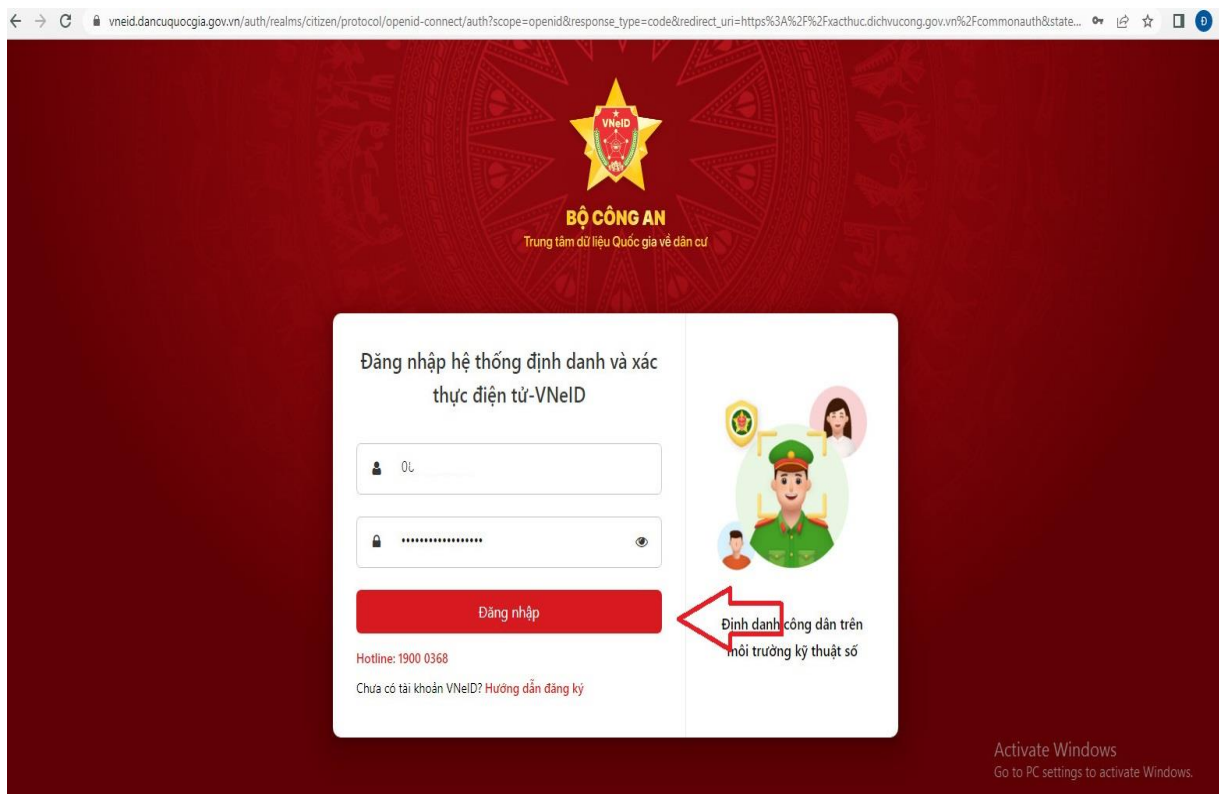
vneid.dancuquocgia.gov.vn/auth/realms/citizen/protocol/openid-connect/auth?scope=openid&response_type=code&redirect_uri=https%3A%2F%2Fxacthuc.dichvucong.gov.vn%2Fcommonauth&state...

Đ

VNeID

BỘ CÔNG AN
Trung tâm dữ liệu Quốc gia về dân cư

Đăng nhập hệ thống định danh và xác thực điện tử-VNeID

0(

•••••••••••••••••

Đăng nhập

Hotline: 1900 0368

Chưa có tài khoản VNeID? Hướng dẫn đăng ký

Định danh công dân trên môi trường kỹ thuật số

Activate Windows
Go to PC settings to activate Windows.